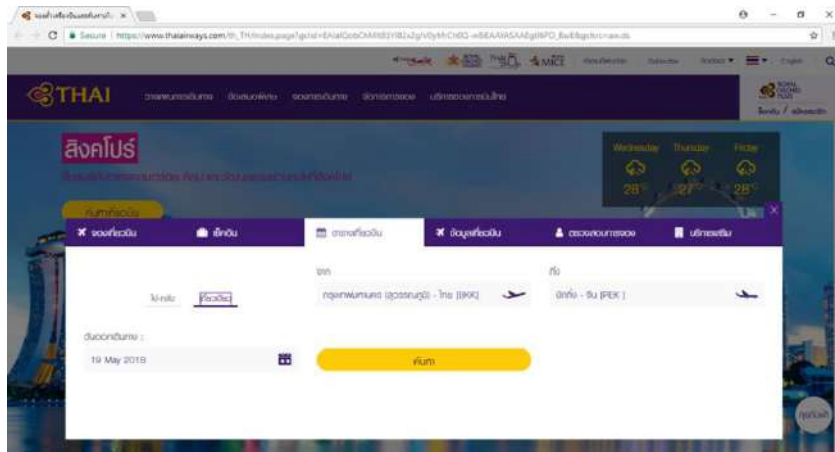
Secure | https://www.thaiairways.com/th_TH/index.page?gclid=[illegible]

THAI

สิงคโปร์

Wednesday Thursday Friday
28° 27° 28°

จองเที่ยวบิน
เช็คอิน
ตารางเที่ยวบิน
ข้อมูลเที่ยวบิน
ตรวจสอบการจอง
บริการเสริม

ไป-กลับ
เที่ยวเดียว

จาก
กรุงเทพมหานคร (สุวรรณภูมิ) - ไทย [BKK]

ถึง
ปักกิ่ง - จีน [PEK]

วันออกเดินทาง :
19 May 2018

ค้นหา

English